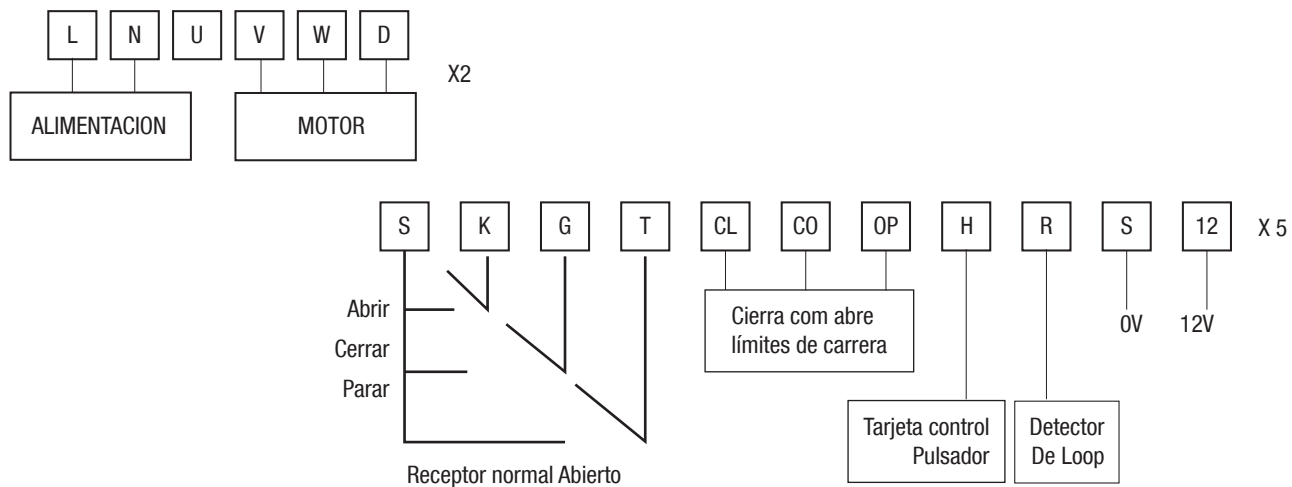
L N U V W D

X2

ALIMENTACION

MOTOR

S K G T CL CO OP H R S 12

X 5

Abrir

Cerrar

Parar

Receptor normal Abierto

Cierra com abre límites de carrera

Tarjeta control Pulsador

Detector De Loop

0V

12V